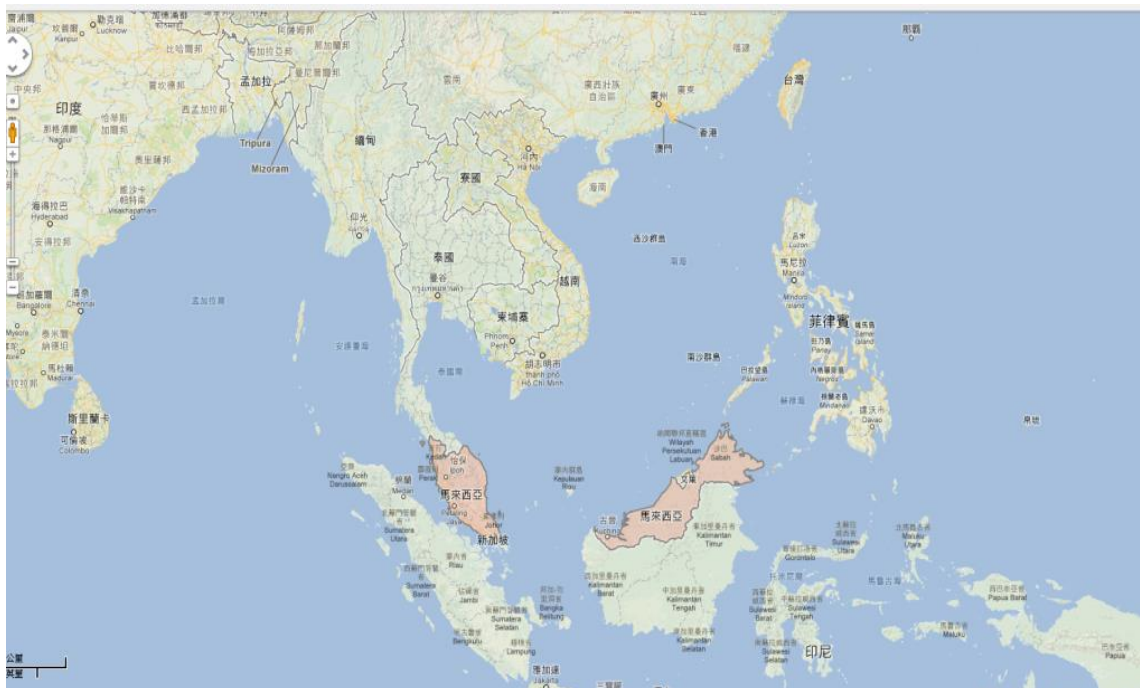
印度
孟加拉
Tripura
Mizoram
緬甸
寮國
泰國
越南
柬埔寨
台灣
香港
澳門
廣州
海南
河內
Hà Nội
仰光
曼谷
金邊
Phnom Penh
胡志明市
thành phố Hồ Chí Minh
西沙群島
南沙群島
菲律賓
馬尼拉
Manila
斯里蘭卡
可倫坡
Colombo
馬來西亞
新加坡
文萊
沙巴
Sabah
古晉
Kuching
印尼
雅加達
Jakarta
Hyderabad
Chennai
Bangalore
Madurai
Nagpur
Kanpur
Lucknow
Visakhapatnam
Ipoh
Medan
Sumatera Utara
Riau
Jambi
Sumatera Barat
Bengkulu
Sumatera Selatan
Lampung
Kepulauan Riau
Bangka Belitung
Kalimantan Barat
Kalimantan Tengah
Kalimantan Selatan
Kalimantan Timur
Wilayah Persekutuan Labuan
Sulawesi Utara
Gorontalo
Sulawesi Tengah
Sulawesi Barat
Sulawesi Selatan
Maluku Utara
Maluku
Papua Barat
Papua
Davao
Mindanao
Palawan
Negros
Luzon
Johor
Nanggroe Aceh Darussalam
公里
英里